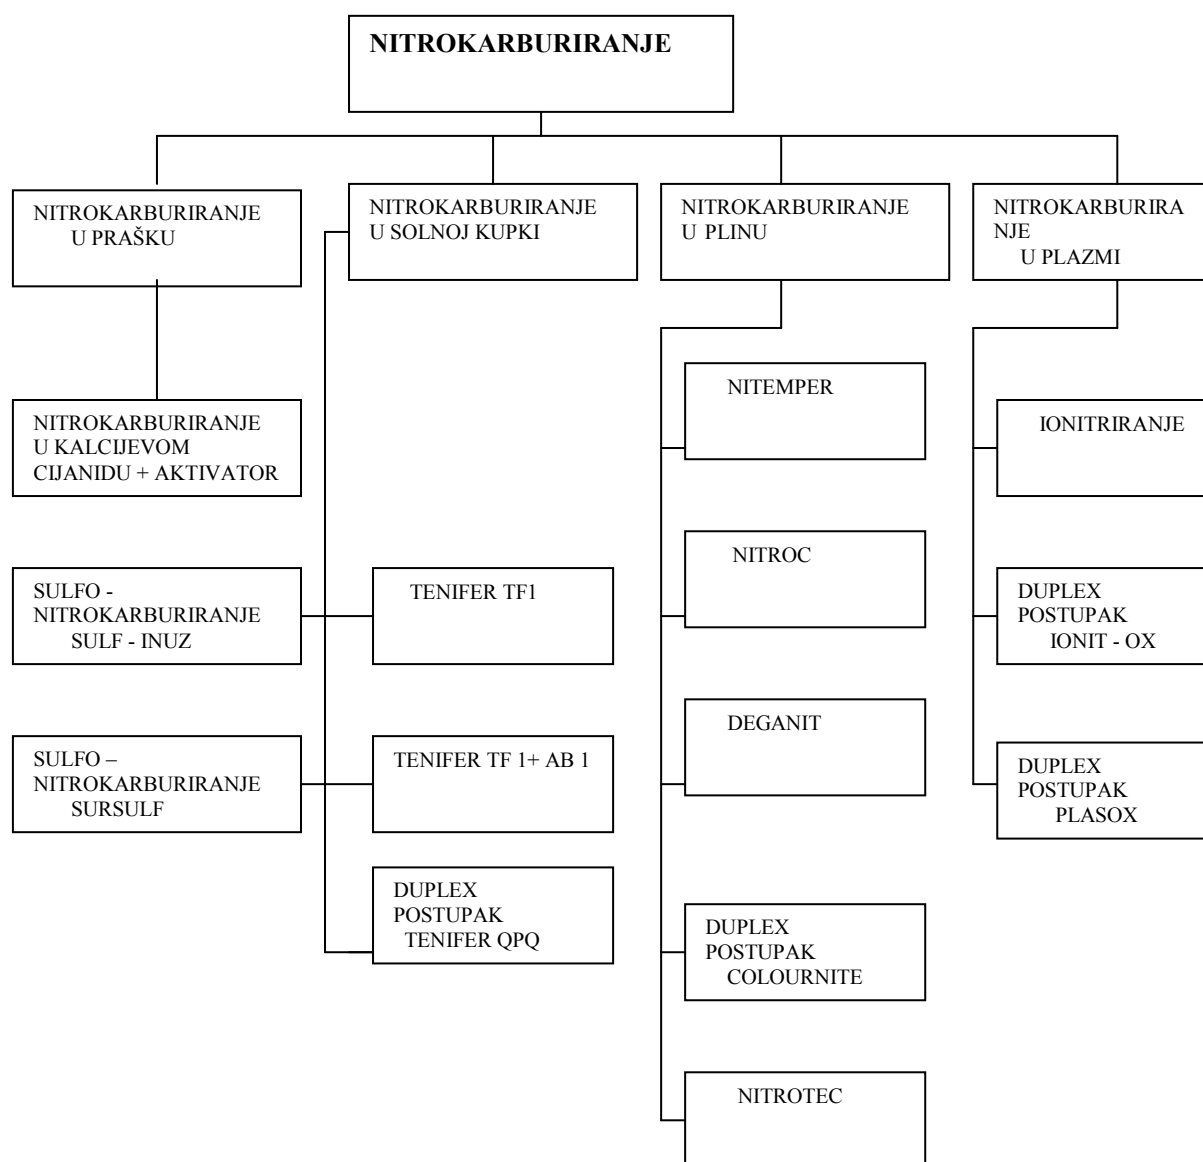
NITROKARBURIRANJE

NITROKARBURIRANJE U PRAŠKU

NITROKARBURIRANJE U SOLNOJ KUPKI

NITROKARBURIRANJE U PLINU

NITROKARBURIRANJE U PLAZMI

NITROKARBURIRANJE U KALCIJEVOM CIJANIDU + AKTIVATOR

SULFO - NITROKARBURIRANJE SULF - INUZ

SULFO – NITROKARBURIRANJE SURSULF

TENIFER TF1

TENIFER TF 1+ AB 1

DUPLEX POSTUPAK TENIFER QPQ

NITEMPER

NITROC

DEGANIT

DUPLEX POSTUPAK COLOURNITE

NITROTEC

IONITRIRANJE

DUPLEX POSTUPAK IONIT - OX

DUPLEX POSTUPAK PLASOX